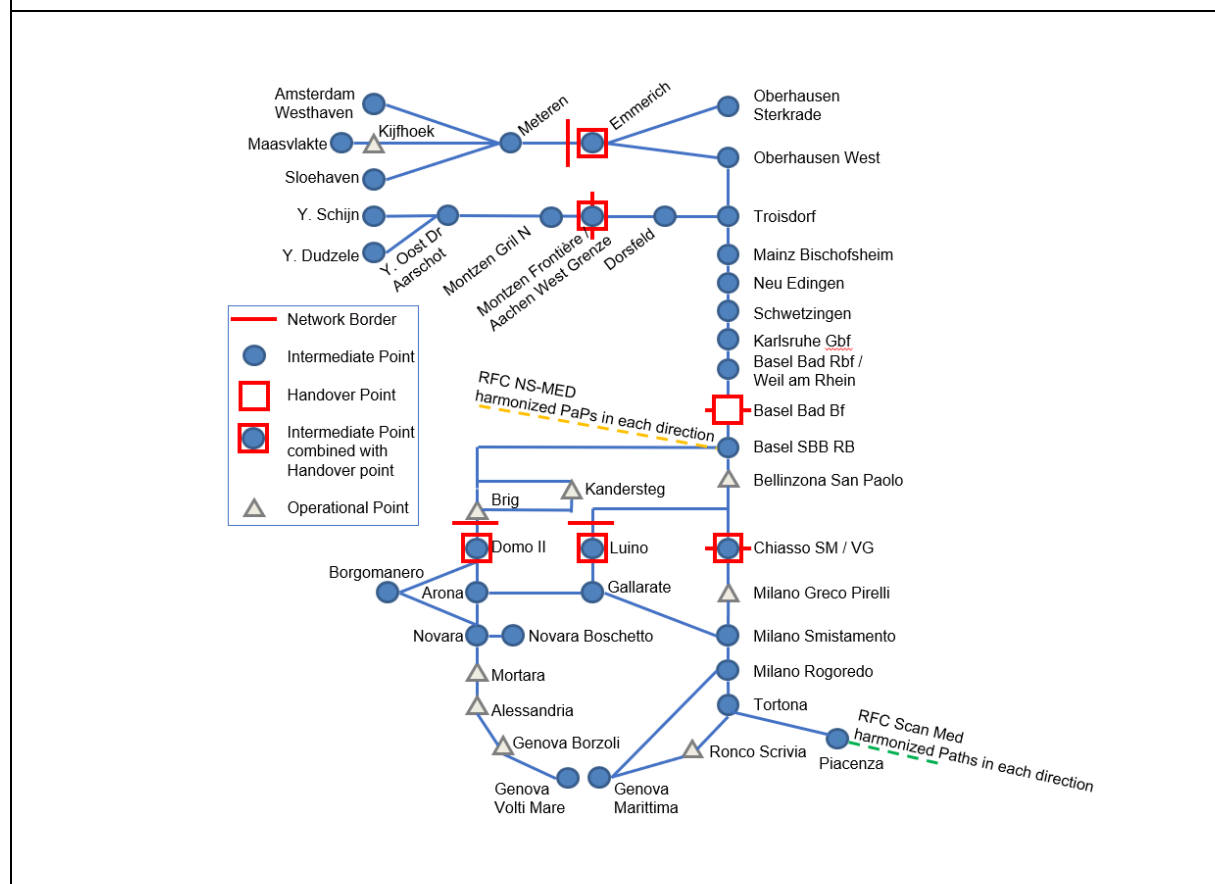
Amsterdam Westhaven
Maasvlakte
Kijfhoek
Sloehaven
Meteren
Emmerich
Oberhausen Sterkrade
Oberhausen West
Y. Schijn
Y. Dudzele
Y. Oost Dr Aarschot
Montzen Gril N
Montzen Frontière / Aachen West Grenze
Dorsfeld
Troisdorf
Mainz Bischofsheim
Neu Edingen
Schwetzingen
Karlsruhe Gbf
Basel Bad Rbf / Weil am Rhein
Basel Bad Bf
Basel SBB RB
Bellinzona San Paolo

Network Border
Intermediate Point
Handover Point
Intermediate Point combined with Handover point
Operational Point

RFC NS-MED harmonized PaPs in each direction

Brig
Kandersteg
Domo II
Luino
Chiasso SM / VG
Borgomanero
Arona
Gallarate
Milano Greco Pirelli
Novara
Novara Boschetto
Milano Smistamento
Milano Rogoredo
Mortara
Tortona
Alessandria
Genova Borzoli
Ronco Scrivia
Piacenza
Genova Volti Mare
Genova Marittima

RFC Scan Med harmonized Paths in each direction